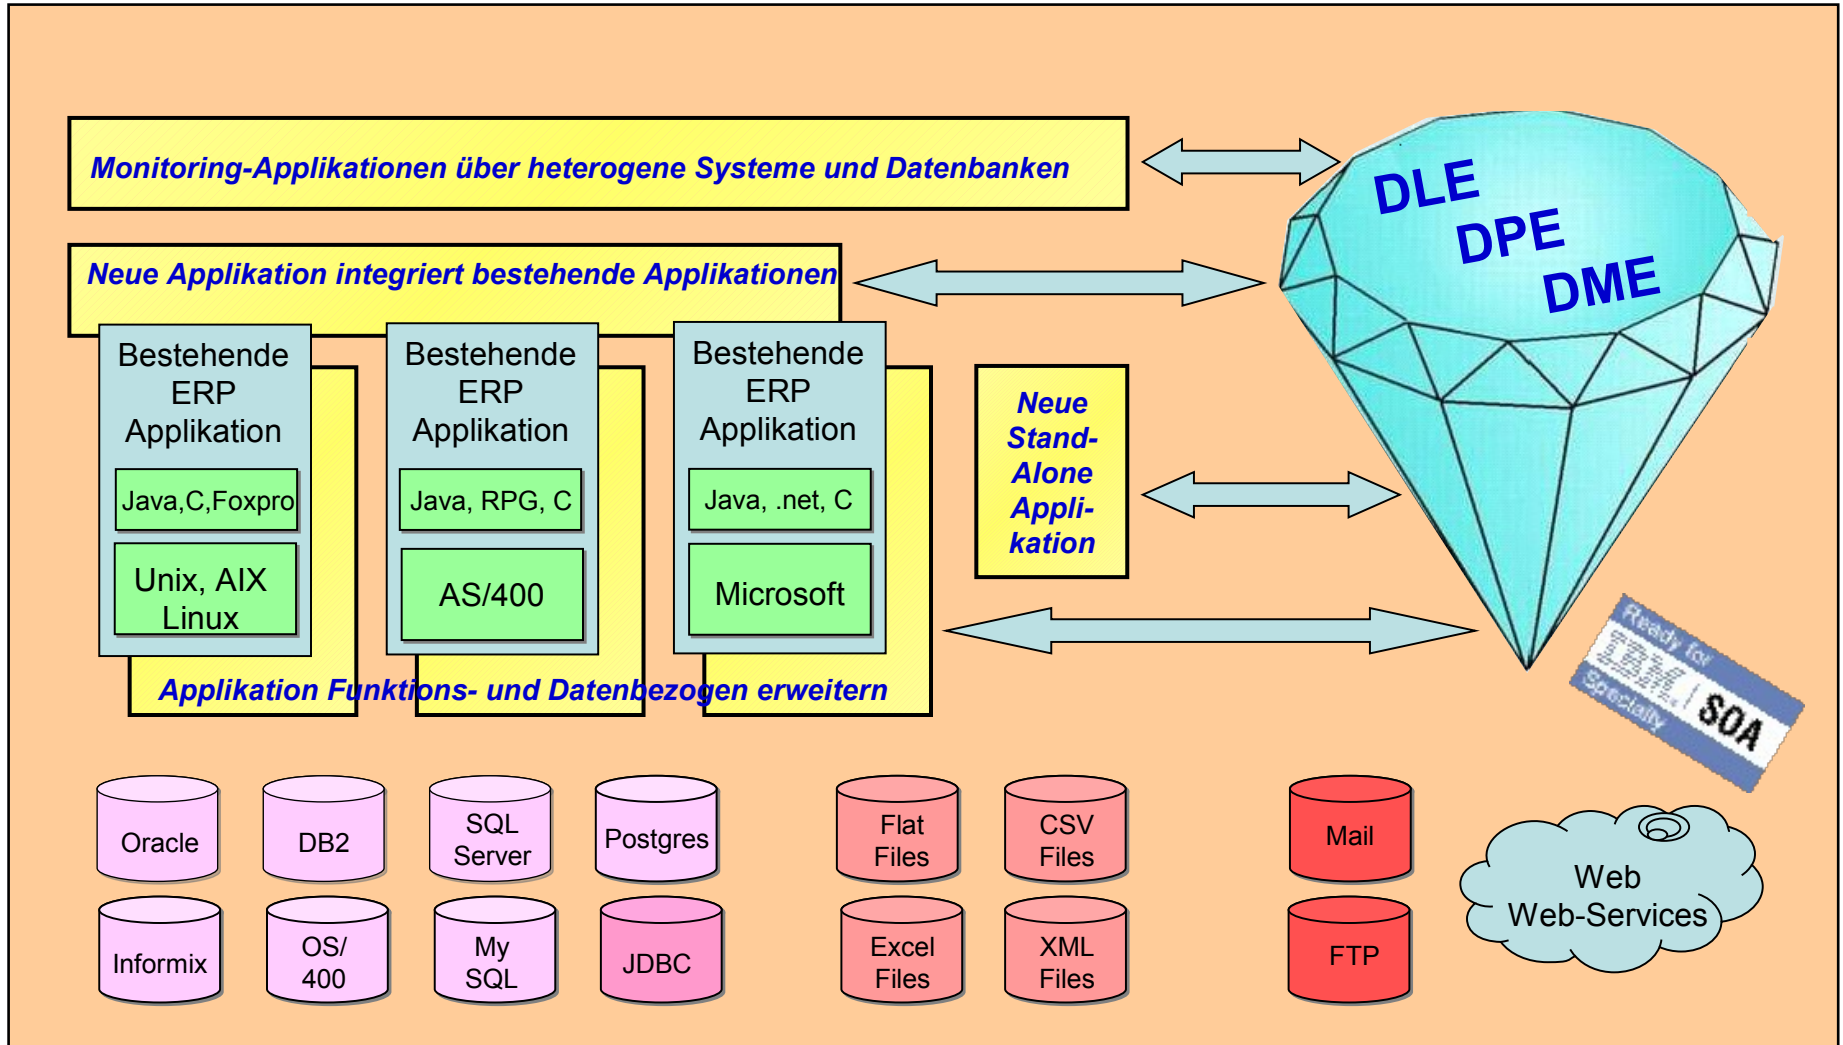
Monitoring-Applikationen über heterogene Systeme und Datenbanken

Neue Applikation integriert bestehende Applikationen

DLE
DPE
DME

Bestehende ERP Applikation
Java,C,Foxpro
Unix, AIX Linux

Bestehende ERP Applikation
Java, RPG, C
AS/400

Bestehende ERP Applikation
Java, .net, C
Microsoft

Neue Stand-Alone Appli-kation

Applikation Funktions- und Datenbezogen erweitern

Ready for IBM Specialty SOA

Oracle
DB2
SQL Server
Postgres
Informix
OS/ 400
My SQL
JDBC

Flat Files
CSV Files
Excel Files
XML Files

Mail
FTP

Web
Web-Services